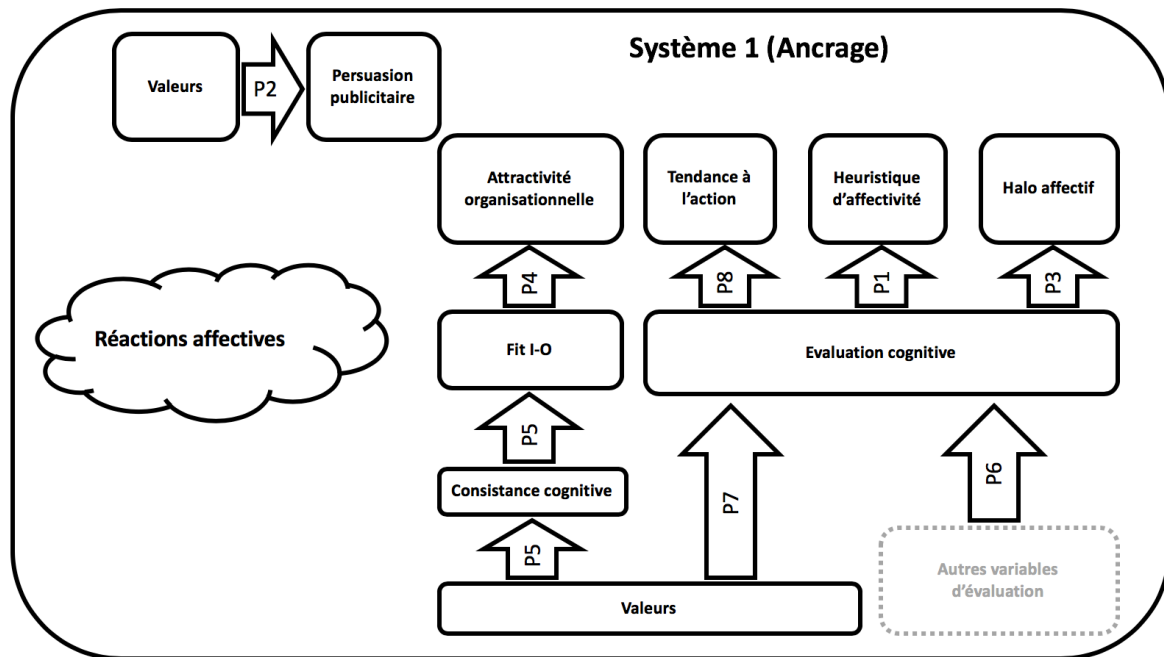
Système 1 (Ancrage)

Valeurs

P2

Persuasion publicitaire

Attractivité organisationnelle

Tendance à l'action

Heuristique d'affectivité

Halo affectif

P4

P8

P1

P3

Réactions affectives

Fit I-O

Evaluation cognitive

P5

P7

P6

Consistance cognitive

P5

Autres variables d'évaluation

Valeurs